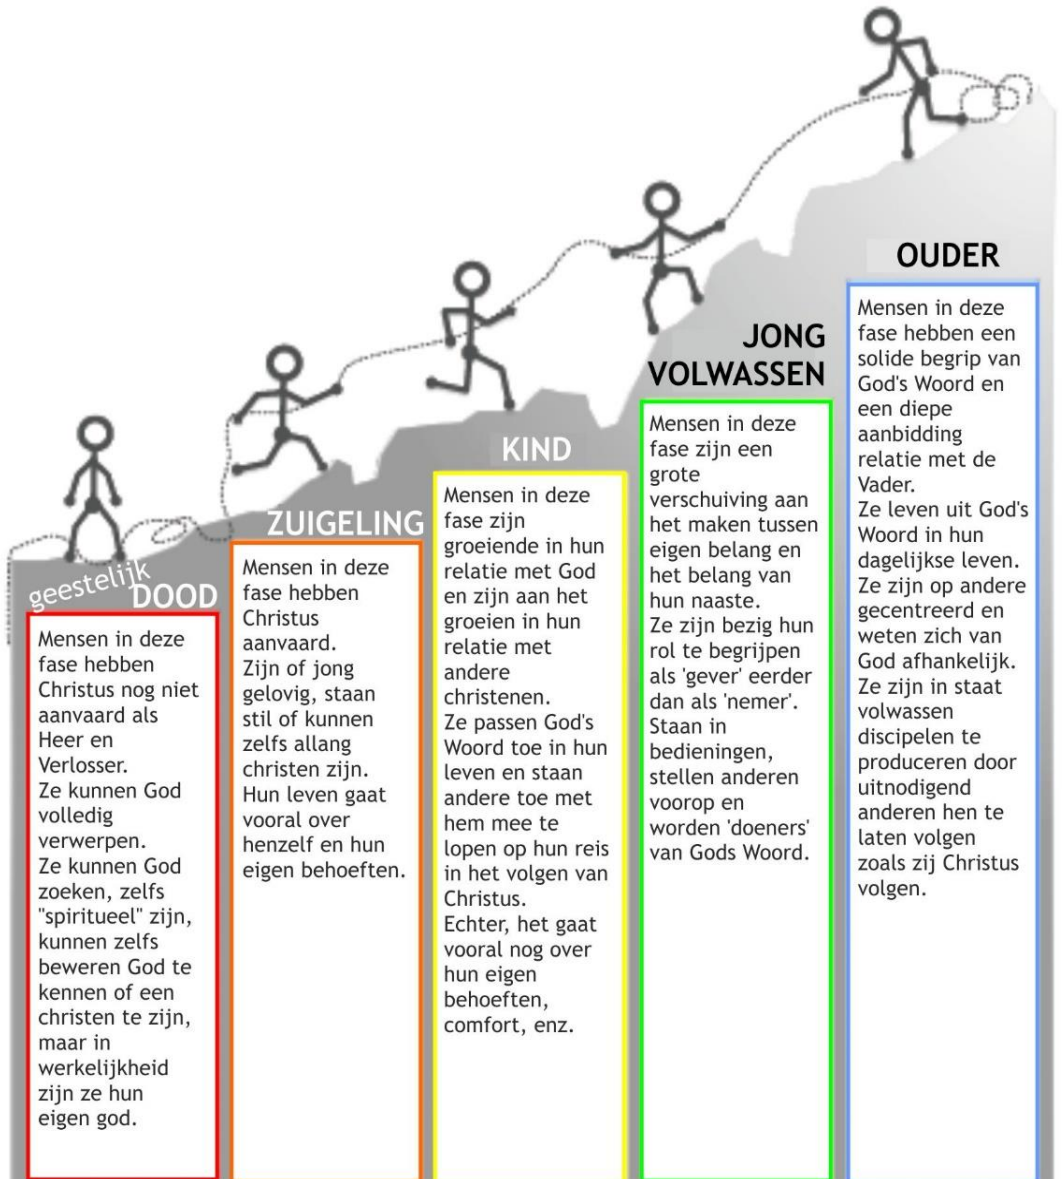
geestelijk DOOD

Mensen in deze fase hebben Christus nog niet aanvaard als Heer en Verlosser.
Ze kunnen God volledig verwerpen.
Ze kunnen God zoeken, zelfs "spiritueel" zijn, kunnen zelfs beweren God te kennen of een christen te zijn, maar in werkelijkheid zijn ze hun eigen god.

ZUIGELING

Mensen in deze fase hebben Christus aanvaard.
Zijn of jong gelovig, staan stil of kunnen zelfs allang christen zijn. Hun leven gaat vooral over henzelf en hun eigen behoeften.

KIND

Mensen in deze fase zijn groeiende in hun relatie met God en zijn aan het groeien in hun relatie met andere christenen.
Ze passen God's Woord toe in hun leven en staan andere toe met hem mee te lopen op hun reis in het volgen van Christus.
Echter, het gaat vooral nog over hun eigen behoeften, comfort, enz.

JONG VOLWASSEN

Mensen in deze fase zijn een grote verschuiving aan het maken tussen eigen belang en het belang van hun naaste.
Ze zijn bezig hun rol te begrijpen als 'gever' eerder dan als 'nemer'.
Staan in bedieningen, stellen anderen voorop en worden 'doeners' van Gods Woord.

OUDER

Mensen in deze fase hebben een solide begrip van God's Woord en een diepe aanbidding relatie met de Vader.
Ze leven uit God's Woord in hun dagelijkse leven.
Ze zijn op andere gecentreerd en weten zich van God afhankelijk.
Ze zijn in staat volwassen discipelen te produceren door uitnodigend anderen hen te laten volgen zoals zij Christus volgen.